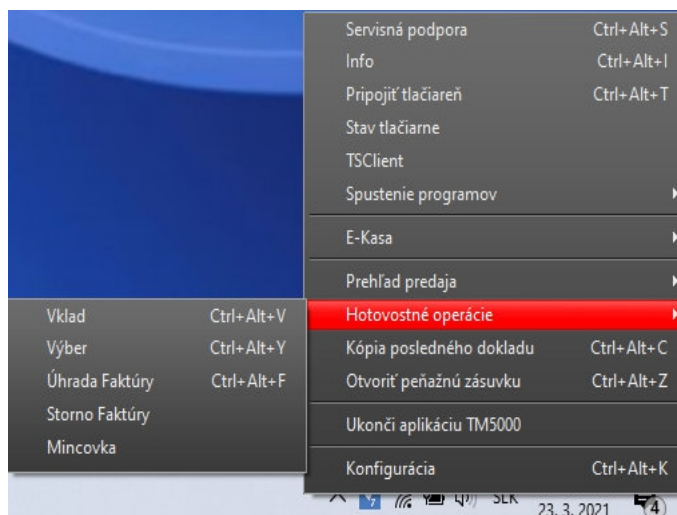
Servisná podpora Ctrl+Alt+S
Info Ctrl+Alt+I
Pripojiť tlačiareň Ctrl+Alt+T
Stav tlačiarne
TSClient
Spustenie programov
E-Kasa
Prehľad predaja
Hotovostné operácie
Kópia posledného dokladu Ctrl+Alt+C
Otvoriť peňažnú zásuvku Ctrl+Alt+Z
Ukonči aplikáciu TM5000
Konfigurácia Ctrl+Alt+K

Vklad Ctrl+Alt+V
Výber Ctrl+Alt+Y
Úhrada Faktúry Ctrl+Alt+F
Storno Faktúry
Mincovka

SLK
23. 3. 2021
4